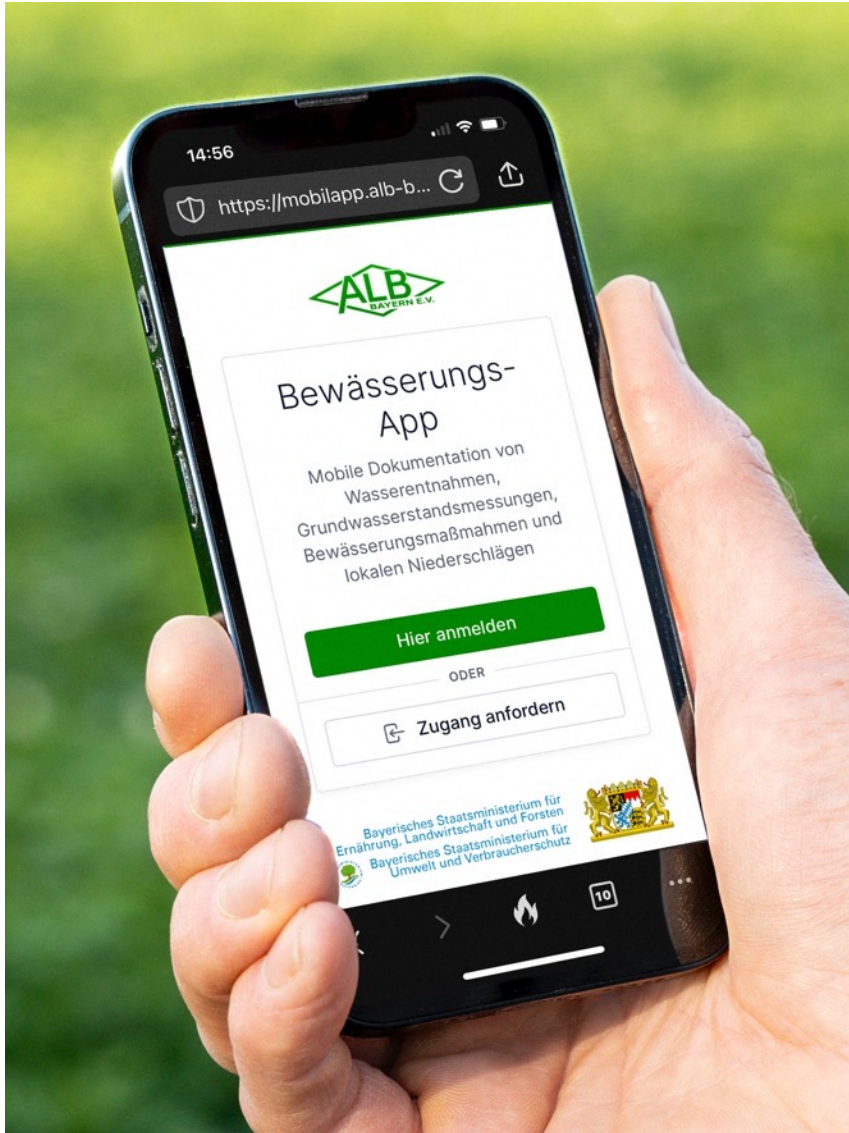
14:56

https://mobilapp.alb-b...

ALB
BAYERN E.V.

Bewässerungs-App

Mobile Dokumentation von Wasserentnahmen, Grundwasserstandsmessungen, Bewässerungsmaßmahmen und lokalen Niederschlägen

Hier anmelden

ODER

Zugang anfordern

Bayerisches Staatsministerium für Ernährung, Landwirtschaft und Forsten
Bayerisches Staatsministerium für Umwelt und Verbraucherschutz

10